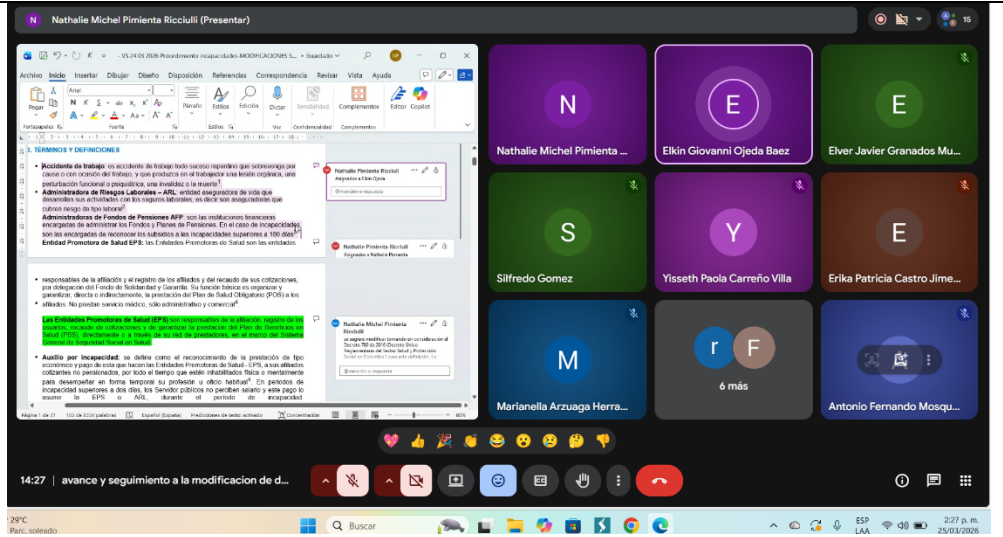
N Nathalie Michel Pimienta Ricciulli (Presentar)

15

VS 24 03 2026 Procedimiento incapacidades-MODIFICACIONES S... • Guardado

Archivo Inicio Insertar Dibujar Diseño Disposición Referencias Correspondencia Revisar Vista Ayuda

Pegar Arial N K S Párrafo Estilos Edición Dictar Sensibilidad Complementos Editor Copilot

Portapapeles Fuente Estilos Voz Confidencialidad Complementos

3. TÉRMINOS Y DEFINICIONES

• Accidente de trabajo: es accidente de trabajo todo suceso repentino que sobrevenga por causa o con ocasión del trabajo, y que produzca en el trabajador una lesión orgánica, una perturbación funcional o psiquiátrica, una invalidez o la muerte.

• Administradora de Riesgos Laborales – ARL: entidad aseguradora de vida que desarrollan sus actividades con los seguros laborales, es decir son aseguradoras que cubren riesgo de tipo laboral.

Administradoras de Fondos de Pensiones AFP: son las instituciones financieras encargadas de administrar los Fondos y Planes de Pensiones. En el caso de incapacidades son las encargadas de reconocer los subsidios a las incapacidades superiores a 100 días.

Entidad Promotora de Salud EPS: las Entidades Promotoras de Salud son las entidades

• responsables de la afiliación y el registro de los afiliados y del recaudo de sus cotizaciones, por delegación del Fondo de Solidaridad y Garantía. Su función básica es organizar y garantizar, directa o indirectamente, la prestación del Plan de Salud Obligatorio (POS) a los afiliados. No prestan servicio médico, sólo administrativo y comercial.

Las Entidades Promotoras de Salud (EPS) son responsables de la afiliación, registro de los usuarios, recaudo de cotizaciones y de garantizar la prestación del Plan de Beneficios en Salud (PBS), directamente o a través de su red de prestadores, en el marco del Sistema General de Seguridad Social en Salud.

• Auxilio por incapacidad: se define como el reconocimiento de la prestación de tipo económico y pago de esta que hacen las Entidades Promotoras de Salud - EPS, a sus afiliados cotizantes no pensionados, por todo el tiempo que estén inhabilitados física o mentalmente para desempeñar en forma temporal su profesión u oficio habitual. En periodos de incapacidad superiores a dos días, los Servidor públicos no perciben salario y este pago lo asume la EPS o ARL durante el periodo de incapacidad

Nathalie Pimienta Ricciuli
Adopción a Elkin Ojeda
@mencionar o responder

Nathalie Pimienta Ricciuli
Asignado a Nathalie Pimienta

Nathalie Michel Pimienta Ricciulli
se sugiere modificar teniendo en consideración el Decreto 780 de 2016 Decreto Único Reglamentario del Sector Salud y Protección Social en Colombia
@mencionar o responder

Página 1 de 21 103 de 6334 palabras Español (España) Predicciones de texto: activado Concentración 80%

N Nathalie Michel Pimienta ...
E Elkin Giovanni Ojeda Baez
E Elver Javier Granados Mu...
S Silfredo Gomez
Y Yisseth Paola Carreño Villa
E Erika Patricia Castro Jime...
M Marianella Arzuaga Herra...
r F 6 más
Antonio Fernando Mosqu...

14:27 | avance y seguimiento a la modificacion de d...

29°C Parc. soleado
Buscar
ESP LAA
2:27 p. m.
25/03/2026